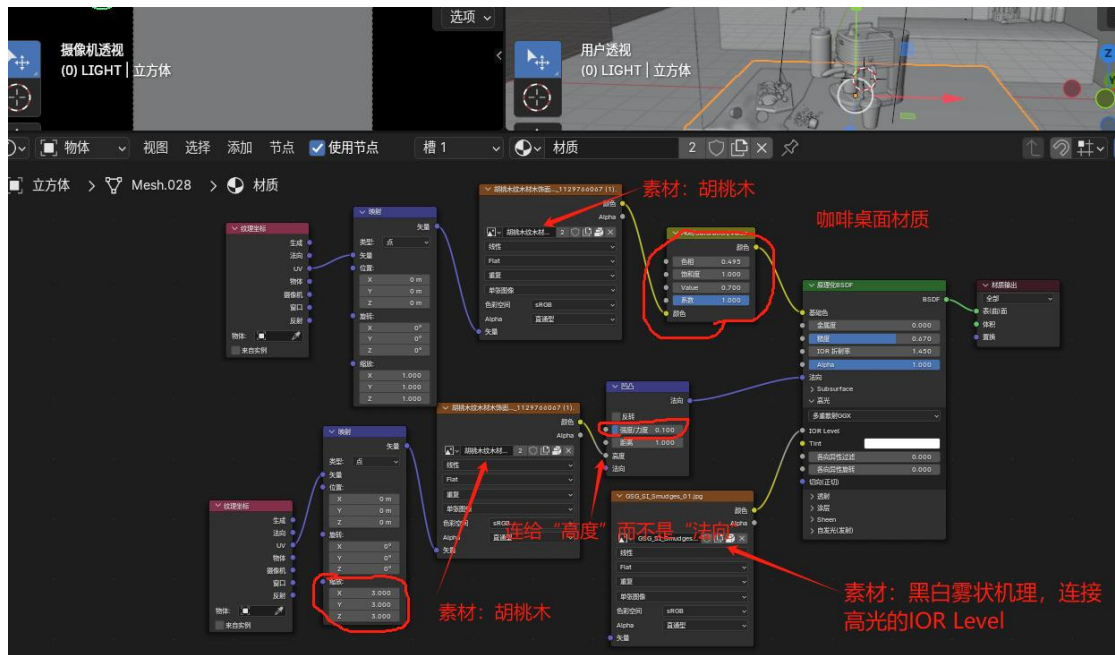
选项

摄像机透视
(0) LIGHT | 立方体

用户透视
(0) LIGHT | 立方体

物体 视图 选择 添加 节点 使用节点 槽 1 材质 2

立方体 > Mesh.028 > 材质

素材：胡桃木

咖啡桌面材质

纹理坐标
生成
法向
UV
物体
摄像机
窗口
反射
物体:
来自实例

映射
矢量
类型: 点
矢量
位置:
X 0 m
Y 0 m
Z 0 m
旋转:
X 0°
Y 0°
Z 0°
缩放:
X 1.000
Y 1.000
Z 1.000

胡桃木纹木材木饰面..._1129766067 (1).
颜色
Alpha
胡桃木纹木材... 2
线性
Flat
重复
单张图像
色彩空间 sRGB
Alpha 直通型
矢量

颜色
色相 0.495
饱和度 1.000
Value 0.700
系数 1.000
颜色

原理化BSDF
BSDF
基础色
金属度 0.000
糙度 0.670
IOR 折射率 1.450
Alpha 1.000
法向
> Subsurface
∨ 高光
多重散射GGX
IOR Level
Tint
各向异性过滤 0.000
各向异性旋转 0.000
切向(正切)
> 透射
> 涂层
> Sheen
> 自发光(发射)

材质输出
全部
表(曲)面
体积
置换

凹凸
法向
反转
强度/力度 0.100
距离 1.000
高度
法向

纹理坐标
生成
法向
UV
物体
摄像机
窗口
反射
物体:
来自实例

映射
矢量
类型: 点
矢量
位置:
X 0 m
Y 0 m
Z 0 m
旋转:
X 0°
Y 0°
Z 0°
缩放:
X 3.000
Y 3.000
Z 3.000

胡桃木纹木材木饰面..._1129766067 (1).
颜色
Alpha
胡桃木纹木材... 2
线性
Flat
重复
单张图像
色彩空间 sRGB
Alpha 直通型
矢量

连给“高度”而不是“法向”

GSG_SI_Smudges_01.jpg
颜色
Alpha
GSG_SI_Smudges...
线性
Flat
重复
单张图像
色彩空间 sRGB
Alpha 直通型
矢量

素材：胡桃木

素材：黑白雾状机理，连接高光的IOR Level